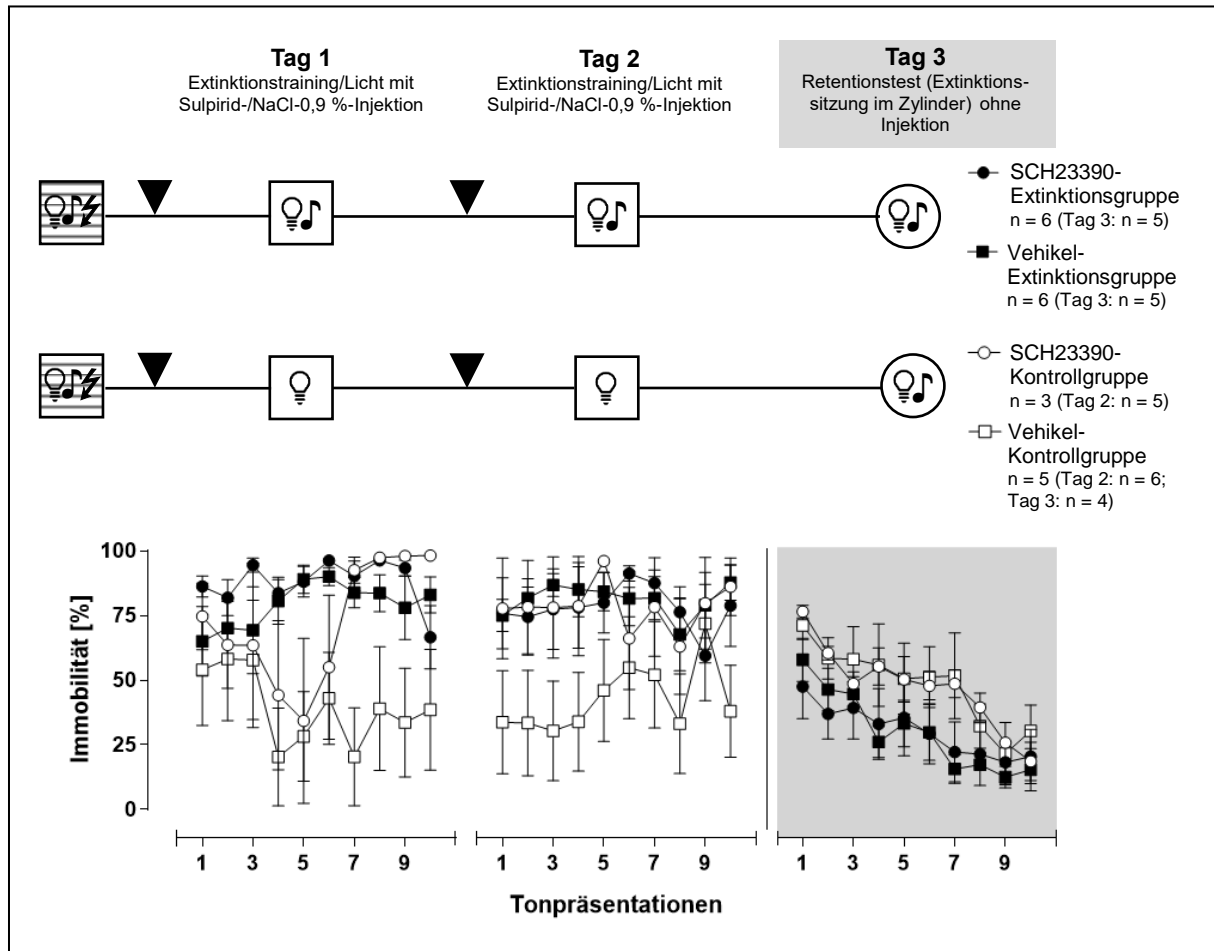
**Tag 1**
Extinktionstraining/Licht mit Sulpirid-/NaCl-0,9 %-Injektion

**Tag 2**
Extinktionstraining/Licht mit Sulpirid-/NaCl-0,9 %-Injektion

**Tag 3**
Retentionstest (Extinktionssitzung im Zylinder) ohne Injektion

SCH23390-Extinktionsgruppe
n = 6 (Tag 3: n = 5)

Vehikel-Extinktionsgruppe
n = 6 (Tag 3: n = 5)

SCH23390-Kontrollgruppe
n = 3 (Tag 2: n = 5)

Vehikel-Kontrollgruppe
n = 5 (Tag 2: n = 6; Tag 3: n = 4)

Immobilität [%]

100
75
50
25
0

1 3 5 7 9
1 3 5 7 9
1 3 5 7 9

Tonpräsentationen